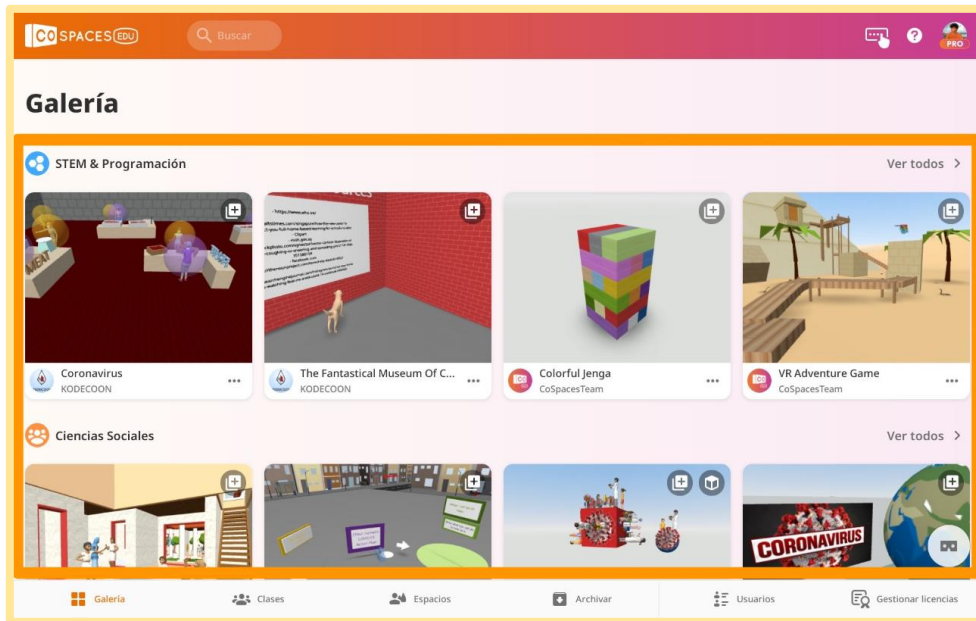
CO SPACES EDU

Buscar

PRO

Galería

STEM & Programación

Ver todos >

MEAT

Coronavirus
KODECOON

The Fantastical Museum Of C...
KODECOON

Colorful Jenga
CoSpacesTeam

VR Adventure Game
CoSpacesTeam

Ciencias Sociales

Ver todos >

CORONAVIRUS

Galería

Clases

Espacios

Archivar

Usuarios

Gestionar licencias